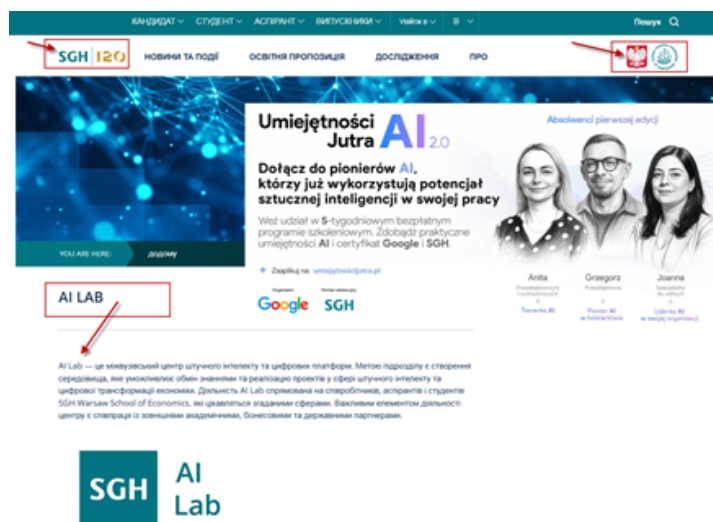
КАНДИДАТ ∨ СТУДЕНТ ∨ АСПІРАНТ ∨ ВИПУСКНИКИ ∨ Увійти в ∨ В ∨ Пошук

SGH 120 НОВИНИ ТА ПОДІЇ ОСВІТНЯ ПРОПОЗИЦІЯ ДОСЛІДЖЕННЯ ПРО

Umiejętności Jutra AI 2.0

Absolwenci pierwszej edycji

Dołącz do pionierów AI, którzy już wykorzystują potencjał sztucznej inteligencji w swojej pracy

Weź udział w 5-tygodniowym bezpłatnym programie szkoleniowym. Zdobądź praktyczne umiejętności AI i certyfikat Google i SGH.

Zapisz się na: umiejetnosciJutra.pl

Organizator Google Partner naukowy SGH

Anita Grzegorz Joanna

Trenerka AI Pionier AI w hotelarstwie Liderka AI w swojej organizacji

YOU ARE HERE: додому

AI LAB

AI Lab — це міжвузівський центр штучного інтелекту та цифрових платформ. Метою підрозділу є створення середовища, яке уможливлює обмін знаннями та реалізацію проектів у сфері штучного інтелекту та цифрової трансформації економіки. Діяльність AI Lab спрямована на співробітників, аспірантів і студентів SGH Warsaw School of Economics, які цікавляться згаданими сферами. Важливим елементом діяльності центру є співпраця із зовнішніми академічними, бізнесовими та державними партнерами.

SGH AI Lab